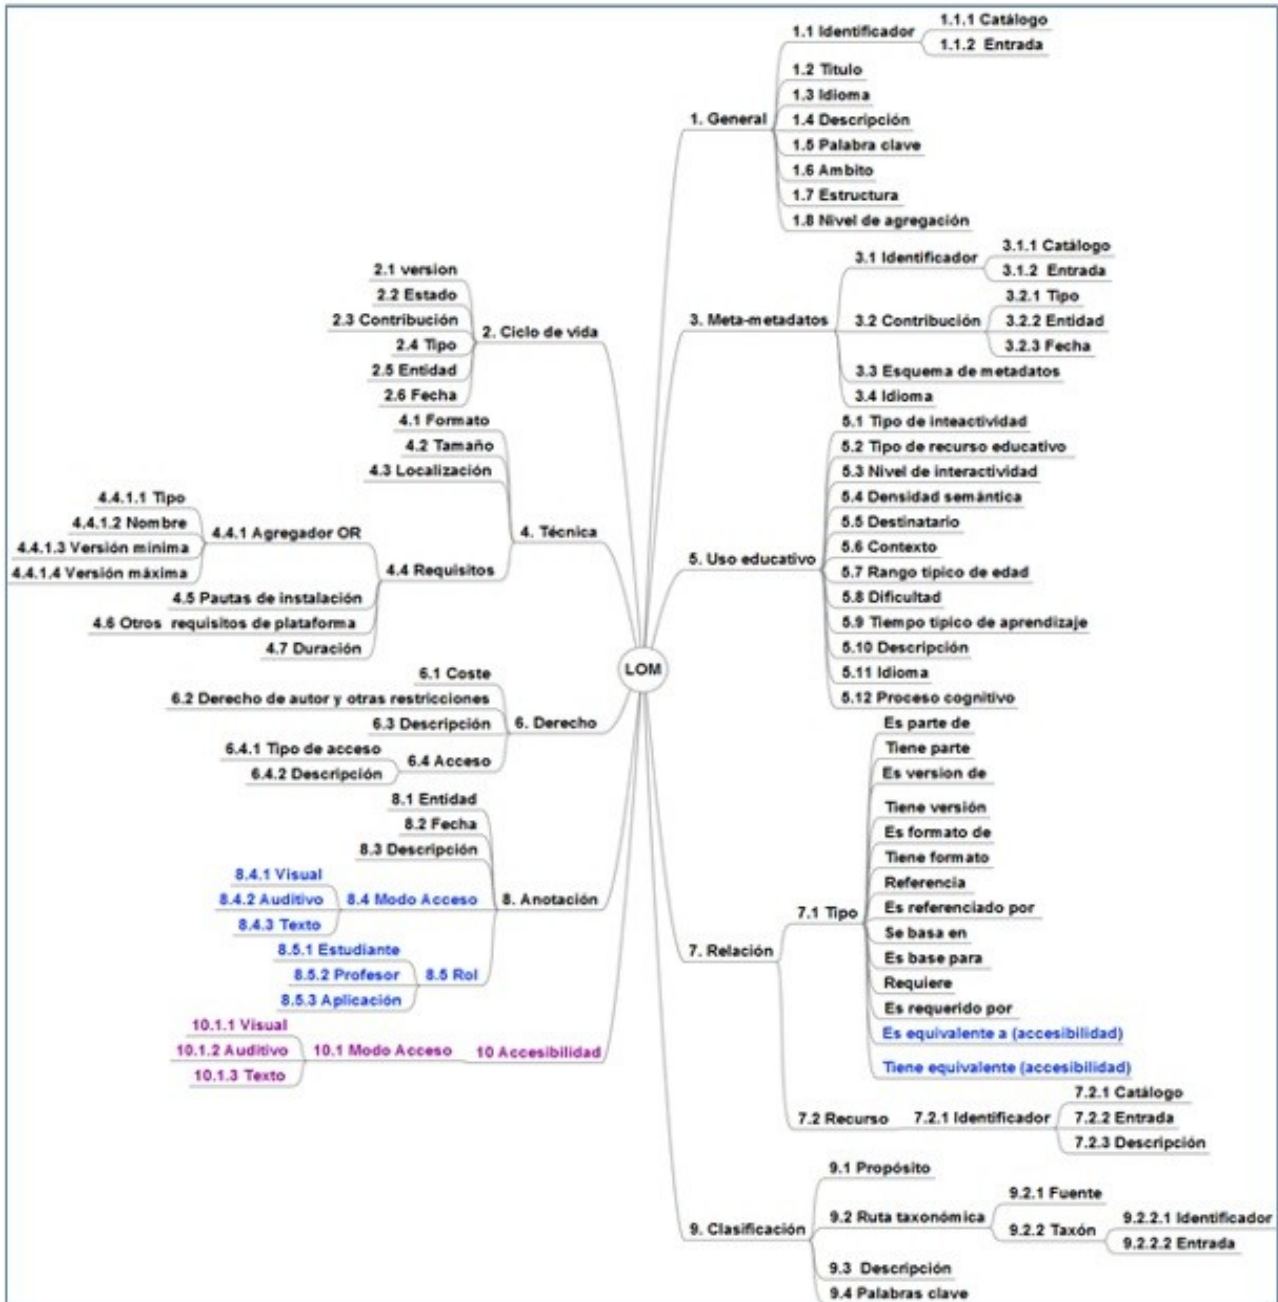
LOM

1. General
1.1 Identificador
1.1.1 Catálogo
1.1.2 Entrada
1.2 Titulo
1.3 Idioma
1.4 Descripción
1.5 Palabra clave
1.6 Ambito
1.7 Estructura
1.8 Nivel de agregación

3. Meta-metadatos
3.1 Identificador
3.1.1 Catálogo
3.1.2 Entrada
3.2 Contribución
3.2.1 Tipo
3.2.2 Entidad
3.2.3 Fecha
3.3 Esquema de metadatos
3.4 Idioma

5. Uso educativo
5.1 Tipo de inteactividad
5.2 Tipo de recurso educativo
5.3 Nivel de interactividad
5.4 Densidad semántica
5.5 Destinatario
5.6 Contexto
5.7 Rango típico de edad
5.8 Dificultad
5.9 Tiempo típico de aprendizaje
5.10 Descripción
5.11 Idioma
5.12 Proceso cognitivo

7. Relación
7.1 Tipo
Es parte de
Tiene parte
Es version de
Tiene versión
Es formato de
Tiene formato
Referencia
Es referenciado por
Se basa en
Es base para
Requiere
Es requerido por
Es equivalente a (accesibilidad)
Tiene equivalente (accesibilidad)
7.2 Recurso
7.2.1 Identificador
7.2.1 Catálogo
7.2.2 Entrada
7.2.3 Descripción

9. Clasificación
9.1 Propósito
9.2 Ruta taxonómica
9.2.1 Fuente
9.2.2 Taxón
9.2.2.1 Identificador
9.2.2.2 Entrada
9.3 Descripción
9.4 Palabras clave

2. Ciclo de vida
2.1 version
2.2 Estado
2.3 Contribución
2.4 Tipo
2.5 Entidad
2.6 Fecha

4. Técnica
4.1 Formato
4.2 Tamaño
4.3 Localización
4.4 Requisitos
4.4.1 Agregador OR
4.4.1.1 Tipo
4.4.1.2 Nombre
4.4.1.3 Versión mínima
4.4.1.4 Versión máxima
4.5 Pautas de instalación
4.6 Otros requisitos de plataforma
4.7 Duración

6. Derecho
6.1 Coste
6.2 Derecho de autor y otras restricciones
6.3 Descripción
6.4 Acceso
6.4.1 Tipo de acceso
6.4.2 Descripción

8. Anotación
8.1 Entidad
8.2 Fecha
8.3 Descripción
8.4 Modo Acceso
8.4.1 Visual
8.4.2 Auditivo
8.4.3 Texto
8.5 Rol
8.5.1 Estudiante
8.5.2 Profesor
8.5.3 Aplicación

10 Accesibilidad
10.1 Modo Acceso
10.1.1 Visual
10.1.2 Auditivo
10.1.3 Texto